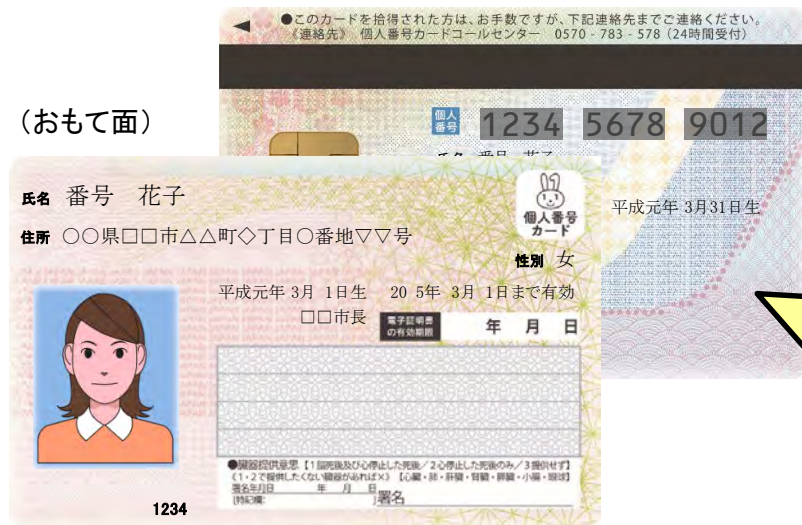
●このカードを拾得された方は、お手数ですが、下記連絡先までご連絡ください。
《連絡先》 個人番号カードコールセンター 0570 - 783 - 578（24時間受付）

（おもて面）

個人番号 1234 5678 9012

平成元年 3月31日生

氏名 番号 花子

住所 ○○県□□市△△町◇丁目○番地▽▽号

個人番号カード

性別 女

平成元年 3月 1日生 20 5年 3月 1日まで有効

□□市長

電子証明書の有効期限 年 月 日

●臓器提供意思【1 脳死後及び心停止した死後／2 心停止した死後のみ／3 提供せず】
（1・2で提供したくない臓器があれば×）【心臓・肺・肝臓・腎臓・膵臓・小腸・眼球】
署名年月日 年 月 日
[特記欄]
署名

1234